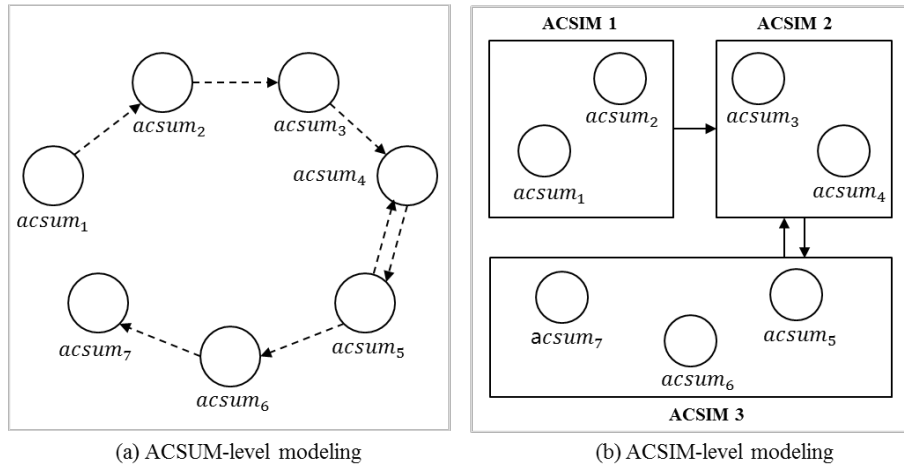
$acsum_2$

$acsum_3$

$acsum_1$

$acsum_4$

$acsum_7$

$acsum_5$

$acsum_6$

(a) ACSUM-level modeling

ACSIM 1

ACSIM 2

$acsum_2$

$acsum_3$

$acsum_1$

$acsum_4$

$acsum_7$

$acsum_5$

$acsum_6$

ACSIM 3

(b) ACSIM-level modeling